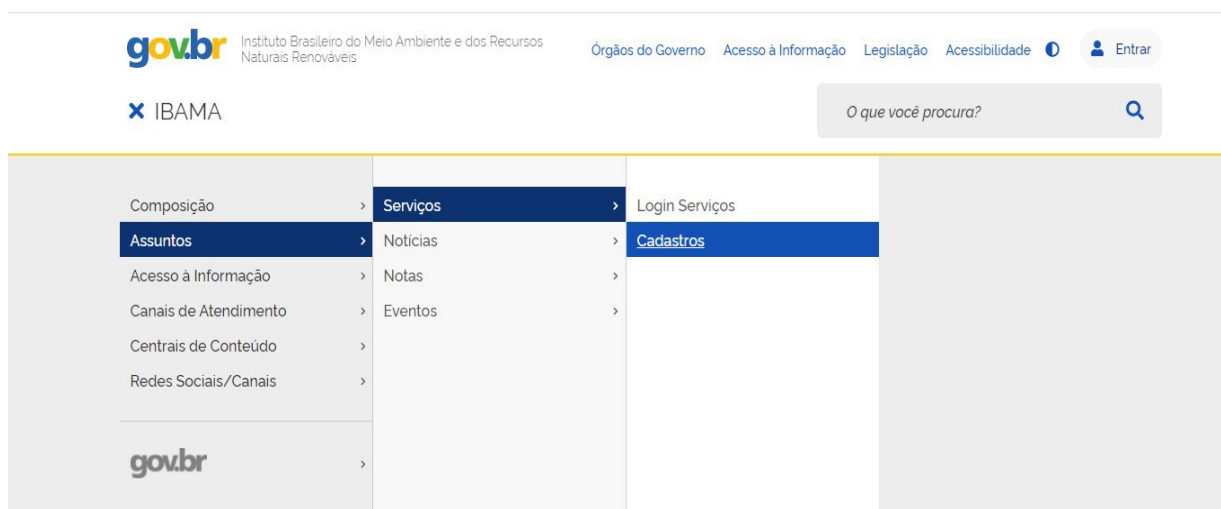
gov.br Instituto Brasileiro do Meio Ambiente e dos Recursos Naturais Renováveis

Órgãos do Governo Acesso à Informação Legislação Acessibilidade Entrar

IBAMA

O que você procura?

Composição ›
Assuntos ›
Acesso à Informação ›
Canais de Atendimento ›
Centrais de Conteúdo ›
Redes Sociais/Canais ›

gov.br ›

Serviços ›
Notícias ›
Notas ›
Eventos ›

Login Serviços
Cadastros